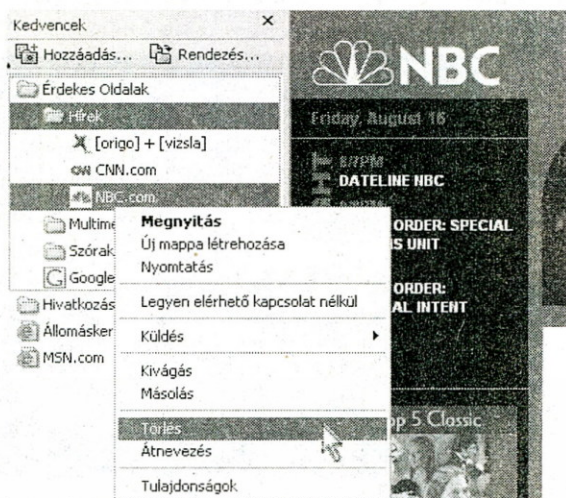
Kedvencek ×

Hozzáadás... Rendezés...

Érdekes Oldalak

Hírek

[origo] + [vizsla]

CNN.com

NBC.com

Multime

Szórak

Google

Hivatkozás

Állomásker

MSN.com

Megnyitás

Új mappa létrehozása

Nyomtatás

Legyen elérhető kapcsolat nélkül

Küldés

Kivágás

Másolás

Törlés

Átnevezés

Tulajdonságok

NBC

Friday, August 16

8/7PM

DATELINE NBC

ORDER: SPECIAL

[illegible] UNIT

ORDER:

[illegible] INTENT

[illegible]p 5 Classic